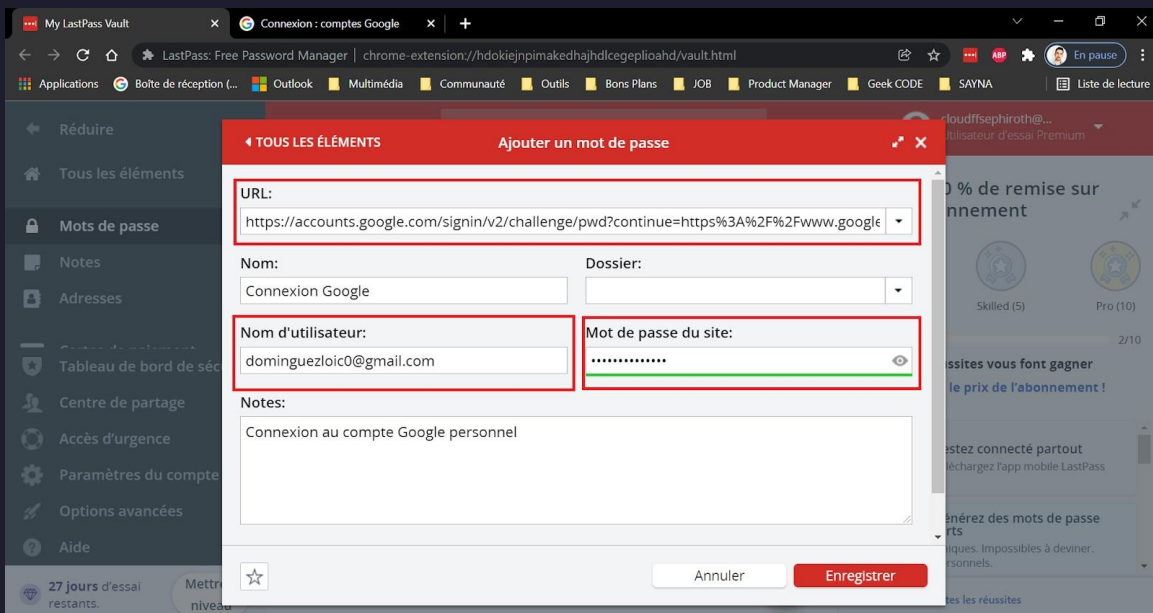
My LastPass Vault
Connexion : comptes Google
LastPass: Free Password Manager | chrome-extension://hdokiejnpimakedhajhdlcegeplioahd/vault.html
En pause
Applications Boîte de réception (... Outlook Multimédia Communauté Outils Bons Plans JOB Product Manager Geek CODE SAYNA Liste de lecture

Réduire
Tous les éléments
Mots de passe
Notes
Adresses
Tableau de bord de séc
Centre de partage
Accès d'urgence
Paramètres du compte
Options avancées
Aide
27 jours d'essai restants.
Mettr niveau

cloudffsephiroth@...
Utilisateur d'essai Premium
0 % de remise sur nnement
Skilled (5)
Pro (10)
2/10
ssites vous font gagner
le prix de l'abonnement !
estez connecté partout
échargez l'app mobile LastPass
énérez des mots de passe rts
iques. Impossibles à deviner. rsonnels.
tes les réussites

◂ TOUS LES ÉLÉMENTS
Ajouter un mot de passe
URL:
https://accounts.google.com/signin/v2/challenge/pwd?continue=https%3A%2F%2Fwww.google
Nom:
Connexion Google
Dossier:
Nom d'utilisateur:
dominguezloic0@gmail.com
Mot de passe du site:
••••••••••••••
Notes:
Connexion au compte Google personnel
Annuler
Enregistrer